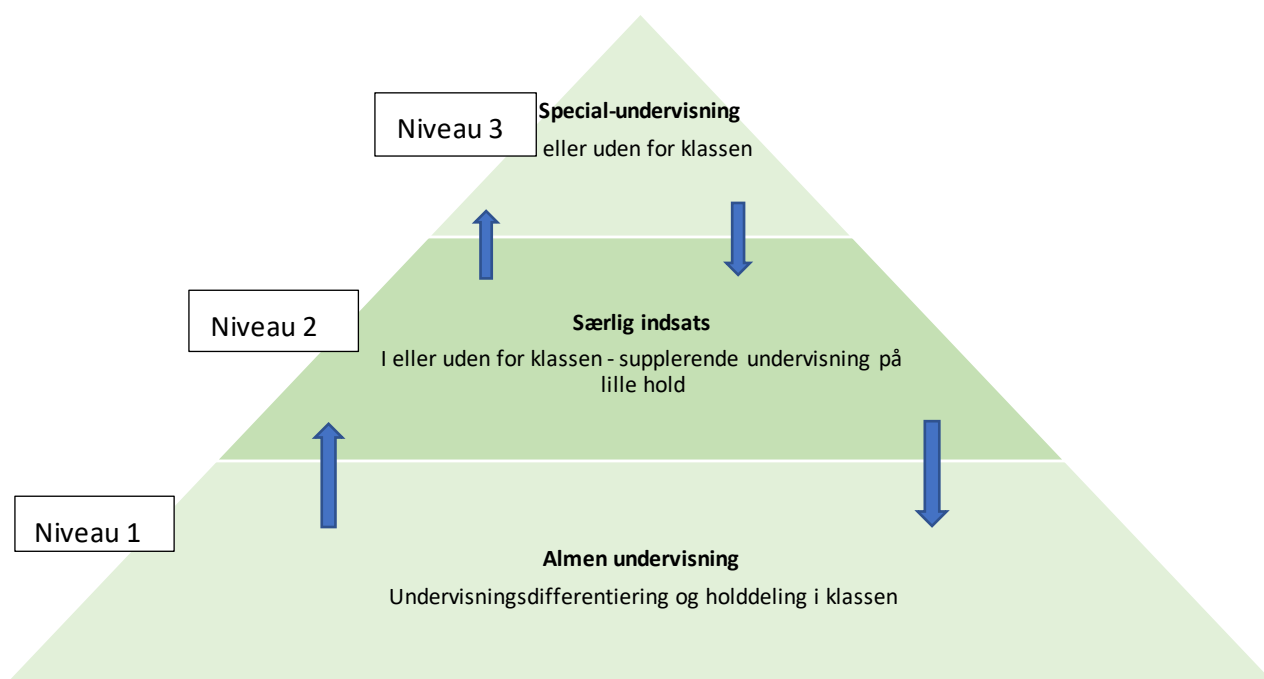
Niveau 3

**Special-undervisning**

eller uden for klassen

Niveau 2

**Særlig indsats**

I eller uden for klassen - supplerende undervisning på lille hold

Niveau 1

**Almen undervisning**

Undervisningsdifferentiering og holddeling i klassen